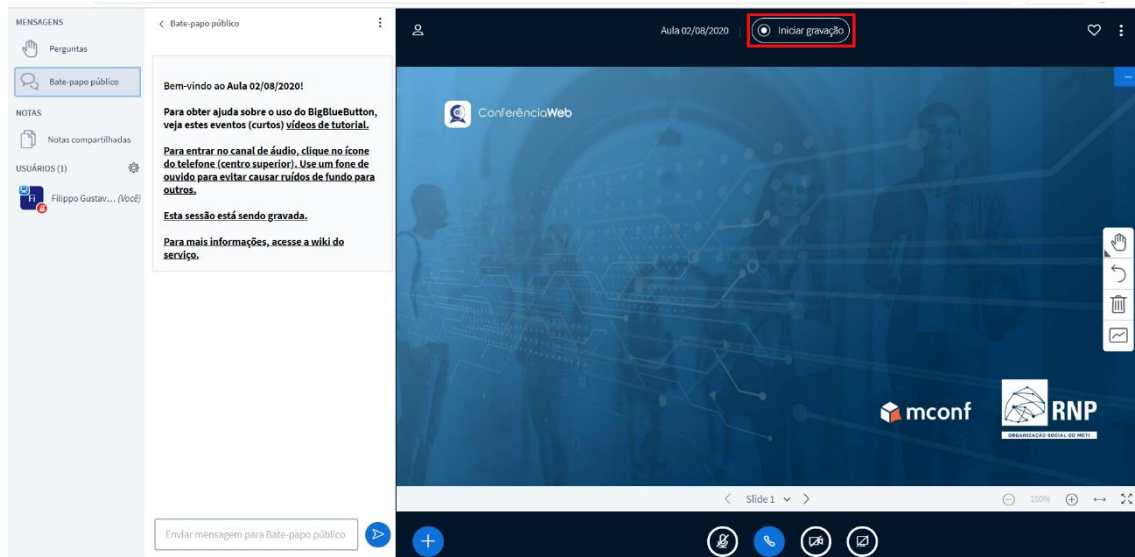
MENSAGENS

Perguntas

Bate-papo público

NOTAS

Notas compartilhadas

USUÁRIOS (1)

Fi

Filippo Gustav... (Você)

< Bate-papo público

Bem-vindo ao Aula 02/08/2020!

Para obter ajuda sobre o uso do BigBlueButton, veja estes eventos (curtos) vídeos de tutorial.

Para entrar no canal de áudio, clique no ícone do telefone (centro superior). Use um fone de ouvido para evitar causar ruídos de fundo para outros.

Esta sessão está sendo gravada.

Para mais informações, acesse a wiki do serviço.

Enviar mensagem para Bate-papo público

Aula 02/08/2020

Iniciar gravação

ConferênciaWeb

mconf

RNP

ORGANIZAÇÃO SOCIAL DO MCTI

< Slide 1 >

100%